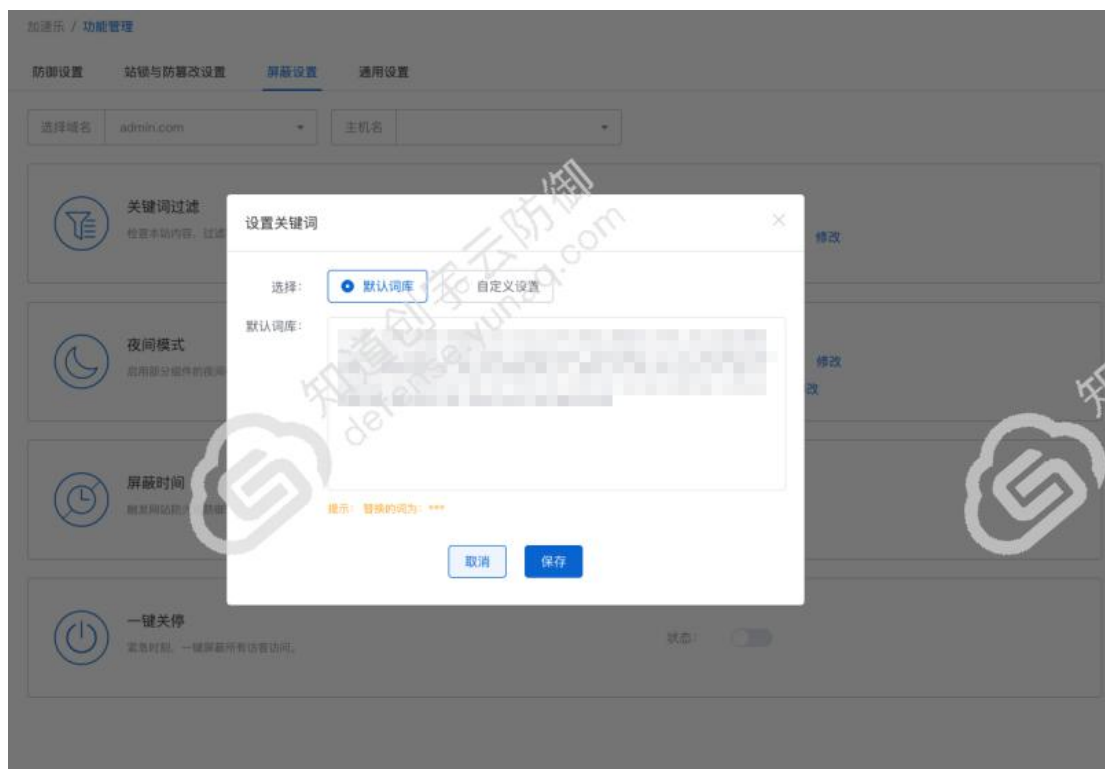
加速乐 / 功能管理

防御设置　站锁与防篡改设置　屏蔽设置　通用设置

选择域名　admin.com　主机名

关键词过滤
检查本站内容，过滤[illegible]

修改

夜间模式
启用部分插件的夜间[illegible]

修改

改

屏蔽时间
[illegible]

一键关停
紧急时刻，一键屏蔽所有访客访问。

状态:

设置关键词

选择:　默认词库　自定义设置

默认词库:

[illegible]

提示：替换的词为：***

取消　保存

知道创宇云防御
defense.yunaq.com

知